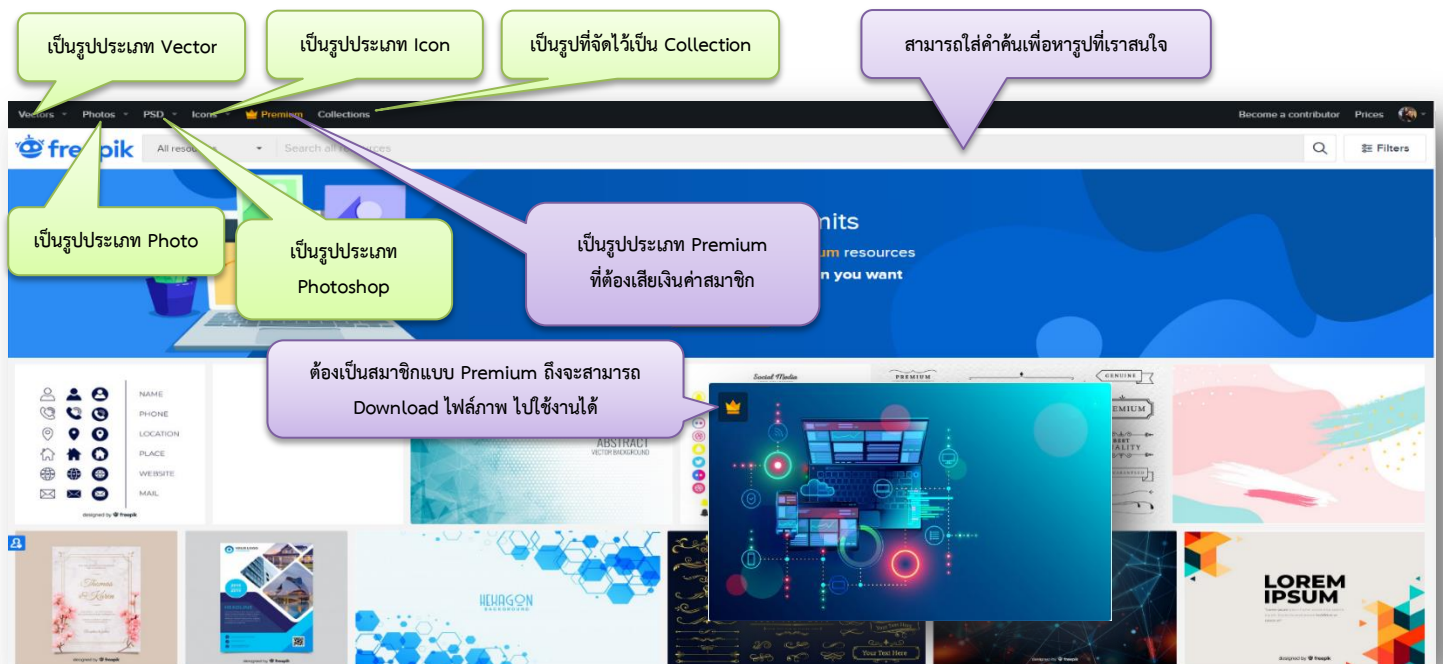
เป็นรูปประเภท Vector

เป็นรูปประเภท Icon

เป็นรูปที่จัดไว้เป็น Collection

สามารถใส่คำค้นเพื่อหารูปที่เราสนใจ

Vectors Photos PSD Icons Premium Collections

Become a contributor Prices

freepik All resources Search all resources Filters

เป็นรูปประเภท Photo

เป็นรูปประเภท Photoshop

เป็นรูปประเภท Premium ที่ต้องเสียเงินค่าสมาชิก

nits

um resources

n you want

ต้องเป็นสมาชิกแบบ Premium ถึงจะสามารถ Download ไฟล์ภาพ ไปใช้งานได้

NAME
PHONE
LOCATION
PLACE
WEBSITE
MAIL

designed by freepik

Social Media

ABSTRACT
VECTOR BACKGROUND

PREMIUM

GENUINE

PREMIUM

HEXAGON
BACKGROUND

LOREM
IPSUM

Your Text Here

designed by freepik